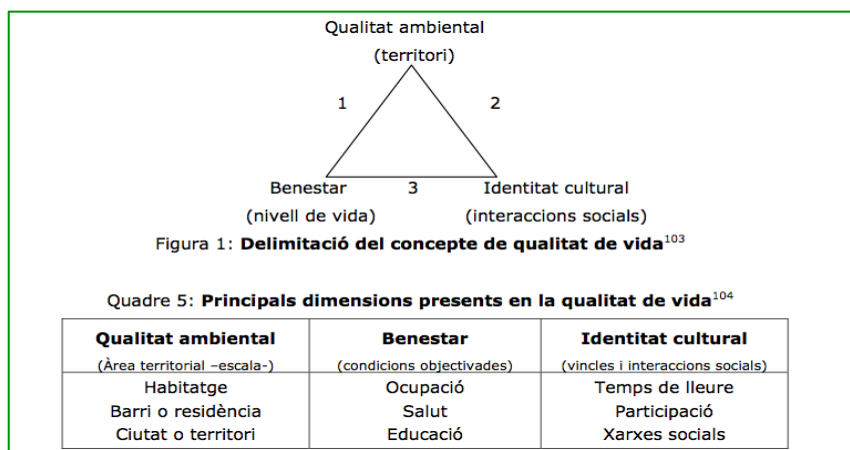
Qualitat ambiental
(territori)

1

2

Benestar
(nivell de vida)

3

Identitat cultural
(interaccions socials)

Figura 1: **Delimitació del concepte de qualitat de vida**$^{103}$

Quadre 5: **Principals dimensions presents en la qualitat de vida**$^{104}$

| **Qualitat ambiental** (Àrea territorial –escala-) | **Benestar** (condicions objectivades) | **Identitat cultural** (vincles i interaccions socials) |
|---|---|---|
| Habitatge | Ocupació | Temps de lleure |
| Barri o residència | Salut | Participació |
| Ciutat o territori | Educació | Xarxes socials |